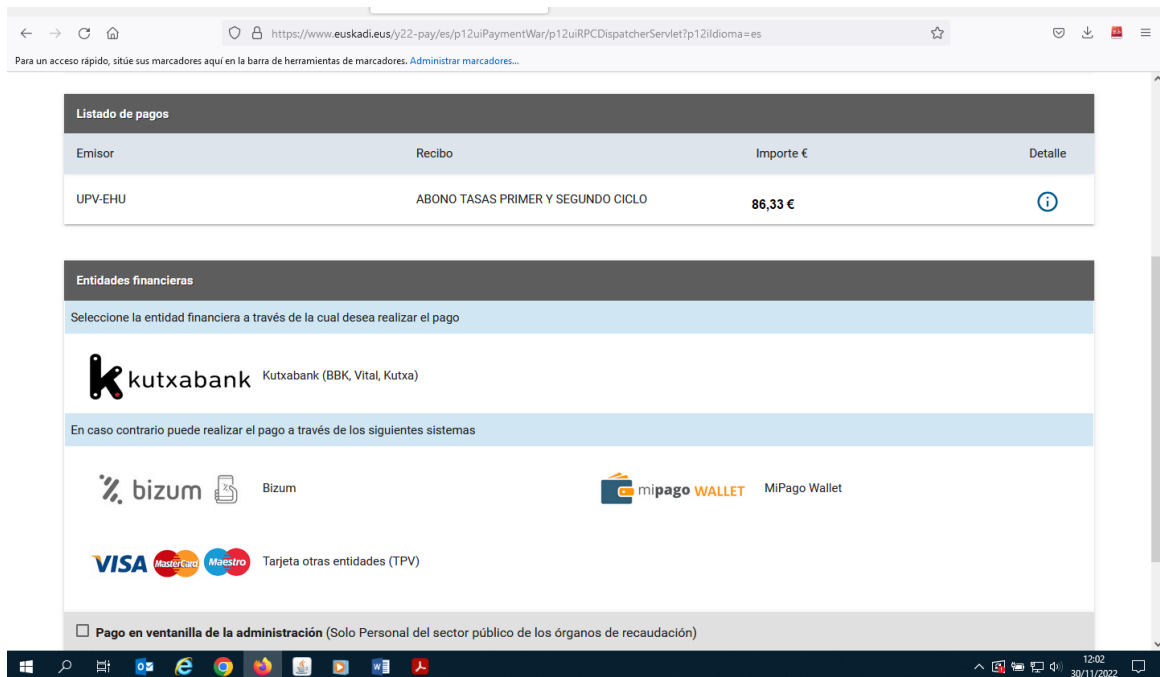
https://www.euskadi.eus/y22-pay/es/p12uiPaymentWar/p12uiRPCDispatcherServlet?p12iIdioma=es

Para un acceso rápido, sitúe sus marcadores aquí en la barra de herramientas de marcadores. Administrar marcadores...

Listado de pagos

| Emisor | Recibo | Importe € | Detalle |
|---|---|---|---|
| UPV-EHU | ABONO TASAS PRIMER Y SEGUNDO CICLO | 86,33 € | |

Entidades financieras

Seleccione la entidad financiera a través de la cual desea realizar el pago

kutxabank Kutxabank (BBK, Vital, Kutxa)

En caso contrario puede realizar el pago a través de los siguientes sistemas

bizum Bizum

mipago WALLET MiPago Wallet

VISA MasterCard Maestro Tarjeta otras entidades (TPV)

Pago en ventanilla de la administración (Solo Personal del sector público de los órganos de recaudación)

12:02
30/11/2022